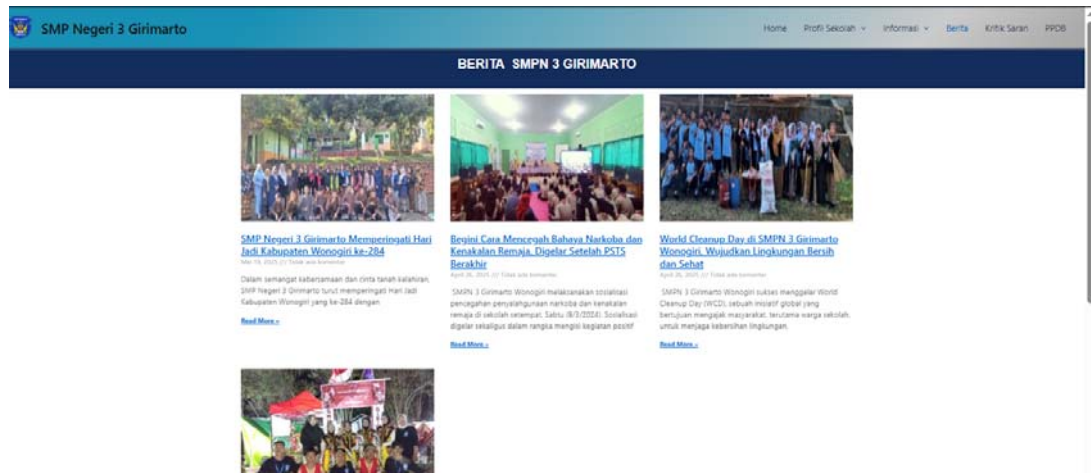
SMP Negeri 3 Girimarto

Home Profil Sekolah Informasi Berita Kritik Saran PPDB

BERITA SMPN 3 GIRIMARTO

SMP Negeri 3 Girimarto Memperingati Hari Jadi Kabupaten Wonogiri ke-284

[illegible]

Dalam semangat kebersamaan dan cinta tanah kelahiran, SMP Negeri 3 Girimarto turut memperingati Hari Jadi Kabupaten Wonogiri yang ke-284 dengan

Read More »

Begini Cara Mencegah Bahaya Narkoba dan Kenakalan Remaja, Digelar Setelah PSTS Berakhir

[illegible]

SMPN 3 Girimarto Wonogiri melaksanakan sosialisasi pencegahan penyalahgunaan narkoba dan kenakalan remaja di sekolah setempat, Sabtu (8/3/2024). Sosialisasi digelar sekaligus dalam rangka mengisi kegiatan positif

Read More »

World Cleanup Day di SMPN 3 Girimarto Wonogiri, Wujudkan Lingkungan Bersih dan Sehat

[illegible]

SMPN 3 Girimarto Wonogiri sukses menggelar World Cleanup Day (WCD), sebuah inisiatif global yang bertujuan mengajak masyarakat, terutama warga sekolah, untuk menjaga kebersihan lingkungan.

Read More »